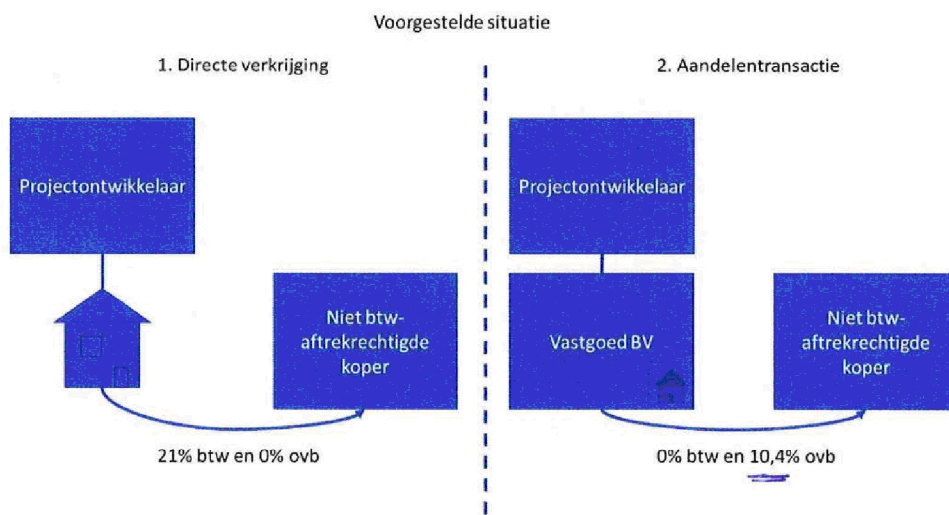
Voorgestelde situatie

1. Directe verkrijging

Projectontwikkelaar

Niet btw-aftrekrechtigde koper

21% btw en 0% ovb

2. Aandelentransactie

Projectontwikkelaar

Vastgoed BV

Niet btw-aftrekrechtigde koper

0% btw en 10,4% ovb